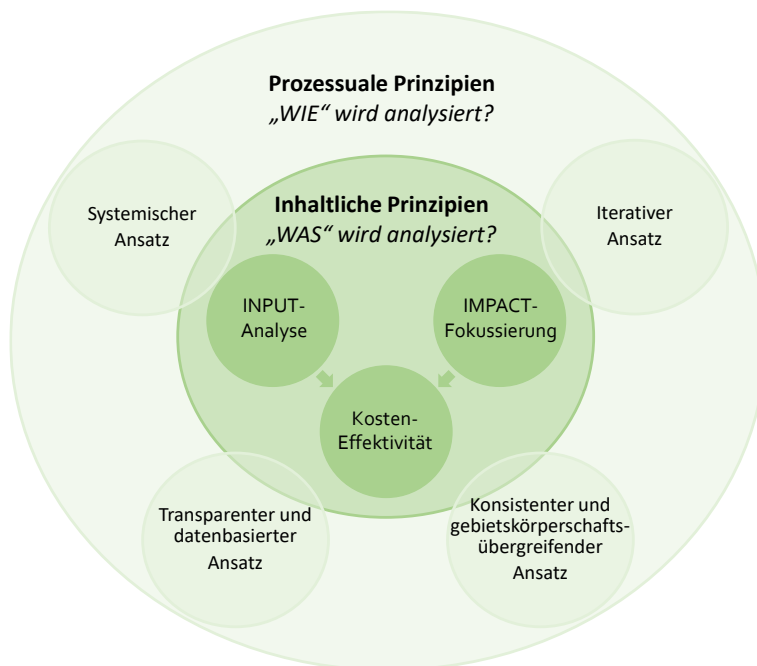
**Prozessuale Prinzipien**
*„WIE“ wird analysiert?*

Systemischer Ansatz

**Inhaltliche Prinzipien**
*„WAS“ wird analysiert?*

Iterativer Ansatz

INPUT-Analyse

IMPACT-Fokussierung

Kosten-Effektivität

Transparenter und datenbasierter Ansatz

Konsistenter und gebietskörperschafts-übergreifender Ansatz